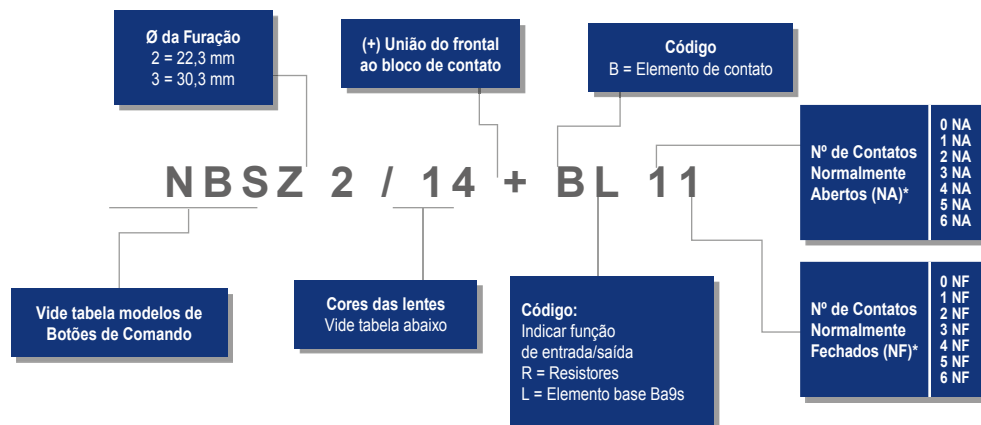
Ø da Furação
2 = 22,3 mm
3 = 30,3 mm

(+) União do frontal ao bloco de contato

Código
B = Elemento de contato

N B S Z 2 / 14 + B L 1 1

Nº de Contatos Normalmente Abertos (NA)*

0 NA
1 NA
2 NA
3 NA
4 NA
5 NA
6 NA

Vide tabela modelos de Botões de Comando

Cores das lentes
Vide tabela abaixo

Código:
Indicar função de entrada/saída
R = Resistores
L = Elemento base Ba9s

Nº de Contatos Normalmente Fechados (NF)*

0 NF
1 NF
2 NF
3 NF
4 NF
5 NF
6 NF